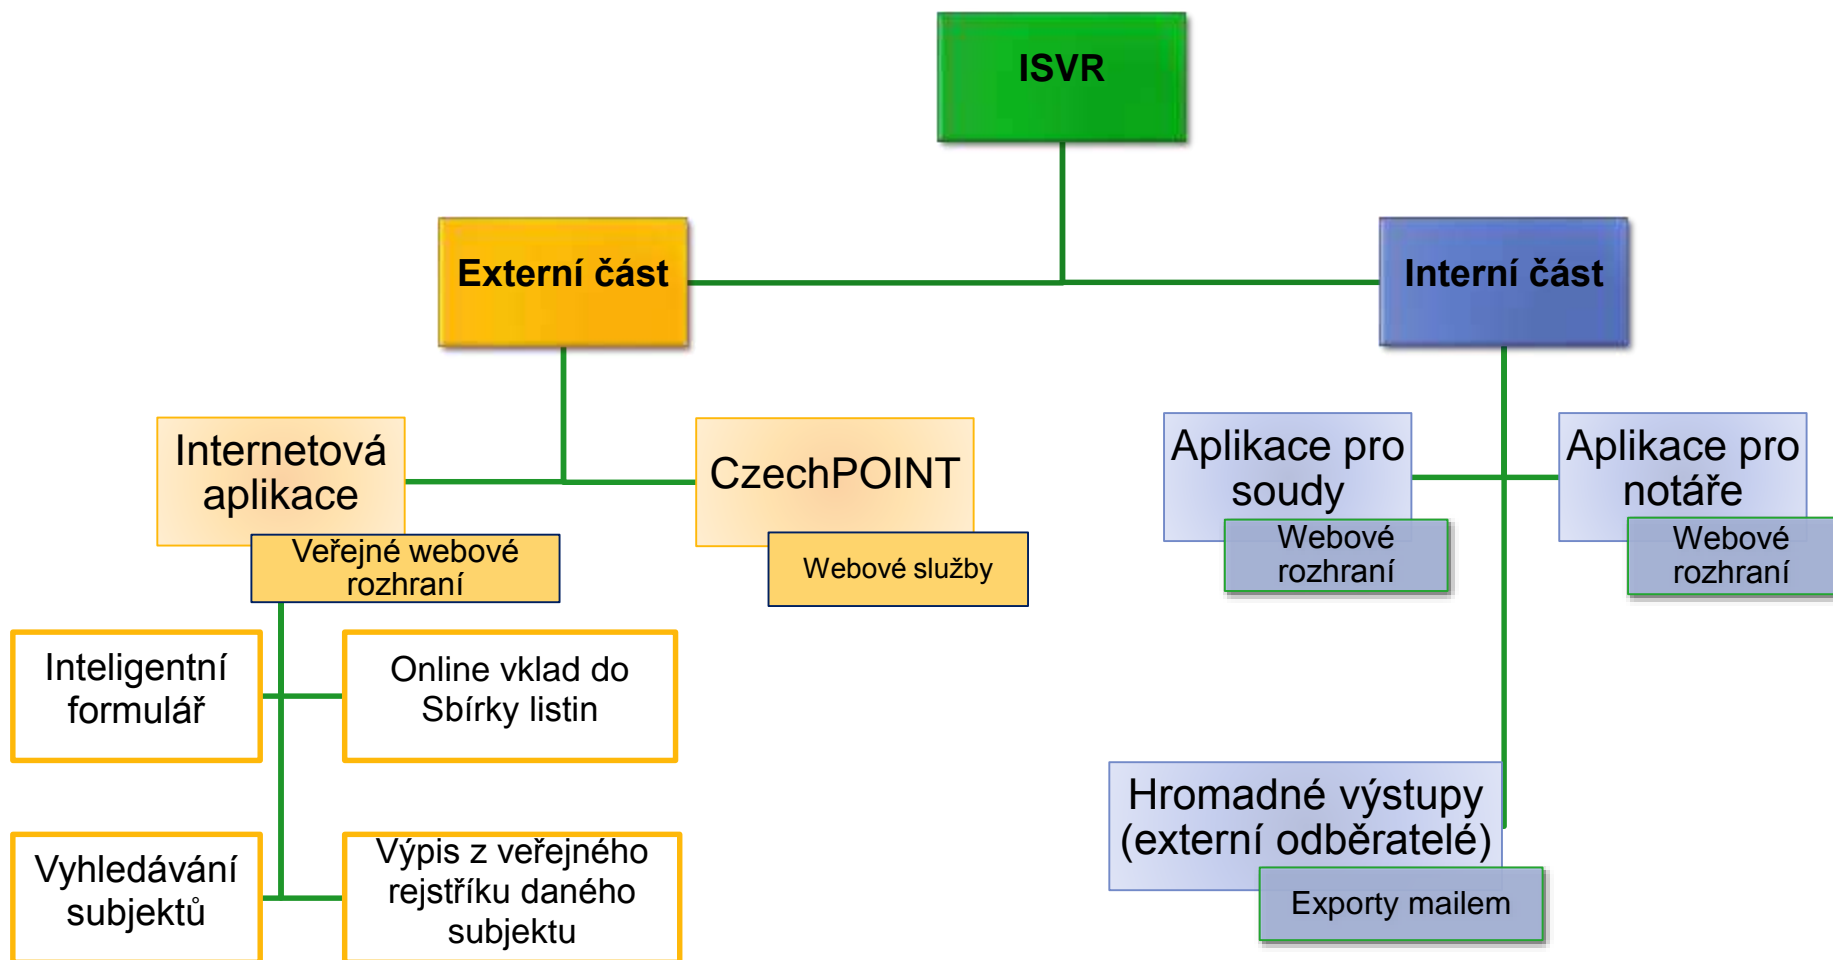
ISVR

Externí část

Interní část

Internetová aplikace

Veřejné webové rozhraní

CzechPOINT

Webové služby

Aplikace pro soudy

Webové rozhraní

Aplikace pro notáře

Webové rozhraní

Inteligentní formulář

Online vklad do Sbírky listin

Vyhledávání subjektů

Výpis z veřejného rejstříku daného subjektu

Hromadné výstupy (externí odběratelé)

Exporty mailem